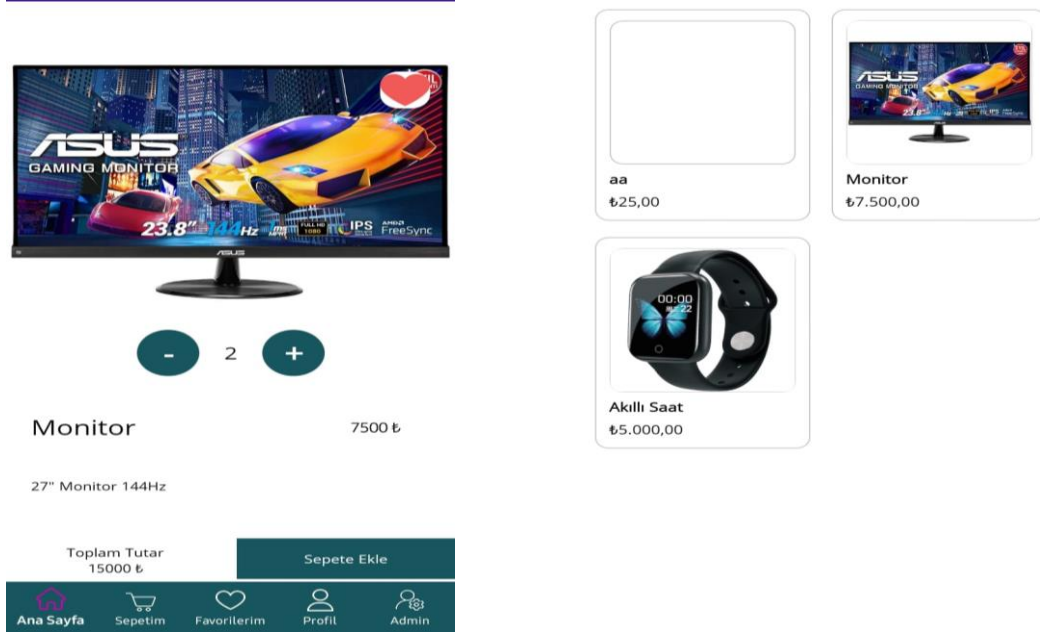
ASUS
GAMING MONITOR
23.8" 144Hz IPS FreeSync
ASUS

-
2
+

Monitor
7500 ₺

27" Monitor 144Hz

Toplam Tutar
15000 ₺

Sepete Ekle

Ana Sayfa
Sepetim
Favorilerim
Profil
Admin

aa
₺25,00

ASUS
GAMING MONITOR
Monitor
₺7.500,00

00:00
22
Akıllı Saat
₺5.000,00